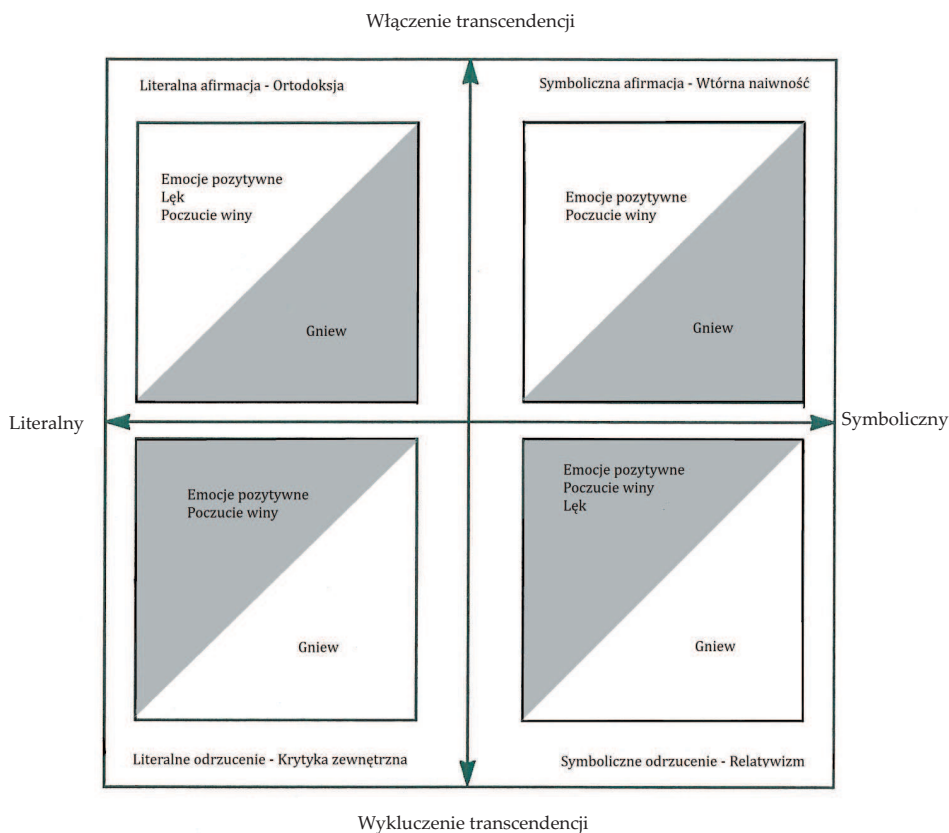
Włączenie transcendencji

Literalna afirmacja - Ortodoksja

Emocje pozytywne
Lęk
Poczucie winy

Gniew

Symboliczna afirmacja - Wtórna naiwność

Emocje pozytywne
Poczucie winy

Gniew

Literalny

Symboliczny

Emocje pozytywne
Poczucie winy

Gniew

Literalne odrzucenie - Krytyka zewnętrzna

Emocje pozytywne
Poczucie winy
Lęk

Gniew

Symboliczne odrzucenie - Relatywizm

Wykluczenie transcendencji